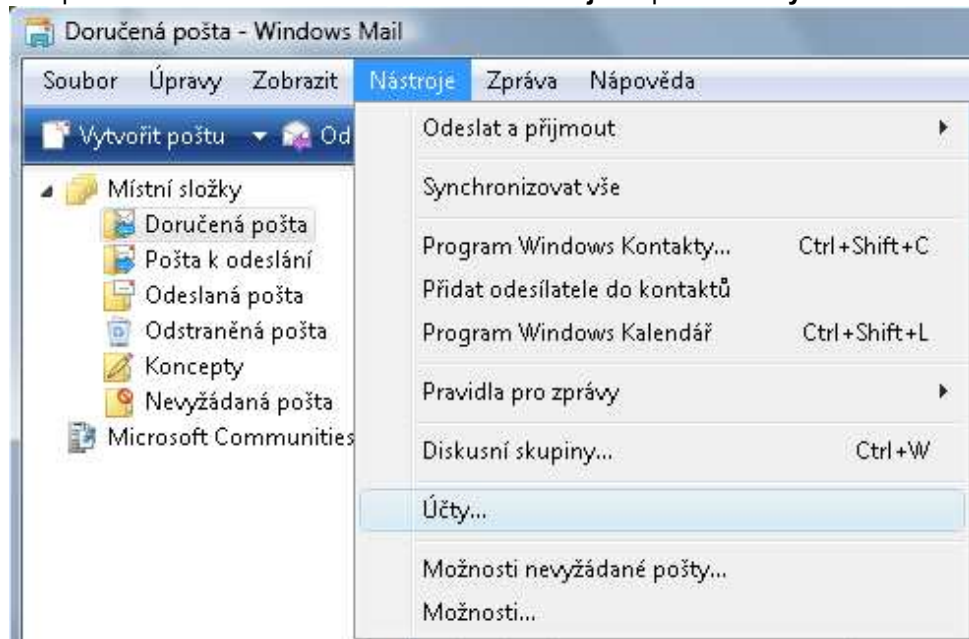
Doručená pošta - Windows Mail

Soubor Úpravy Zobrazit Nástroje Zpráva Nápověda

Vytvořit poštu Od

Místní složky
Doručená pošta
Pošta k odeslání
Odeslaná pošta
Odstraněná pošta
Koncepty
Nevyžádaná pošta
Microsoft Communities

Odeslat a přijmout
Synchronizovat vše
Program Windows Kontakty... Ctrl+Shift+C
Přidat odesílatele do kontaktů
Program Windows Kalendář Ctrl+Shift+L
Pravidla pro zprávy
Diskusní skupiny... Ctrl+W
Účty...
Možnosti nevyžádané pošty...
Možnosti...